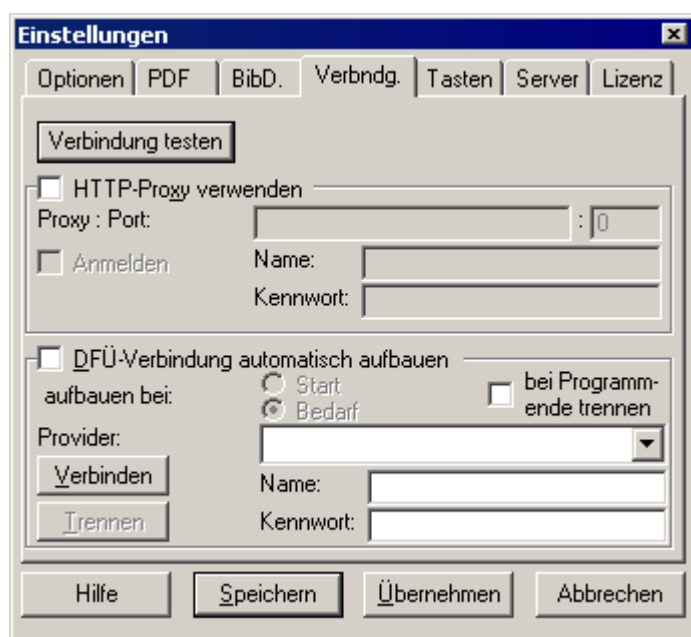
Einstellungen

Optionen | PDF | BibD. | Verbndg. | Tasten | Server | Lizenz

Verbindung testen

HTTP-Proxy verwenden

Proxy : Port: : 0

Anmelden

Name:

Kennwort:

DFÜ-Verbindung automatisch aufbauen

aufbauen bei: Start Bedarf

bei Programmende trennen

Provider:

Verbinden

Trennen

Name:

Kennwort:

Hilfe | Speichern | Übernehmen | Abbrechen